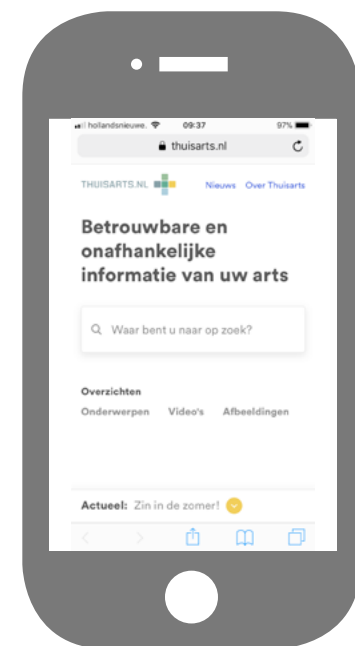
hollandsnieuwe. 09:37 97%

thuisarts.nl

THUISARTS.NL Nieuws Over Thuisarts

Betrouwbare en onafhankelijke informatie van uw arts

Waar bent u naar op zoek?

Overzichten

Onderwerpen Video's Afbeeldingen

Actueel: Zin in de zomer!